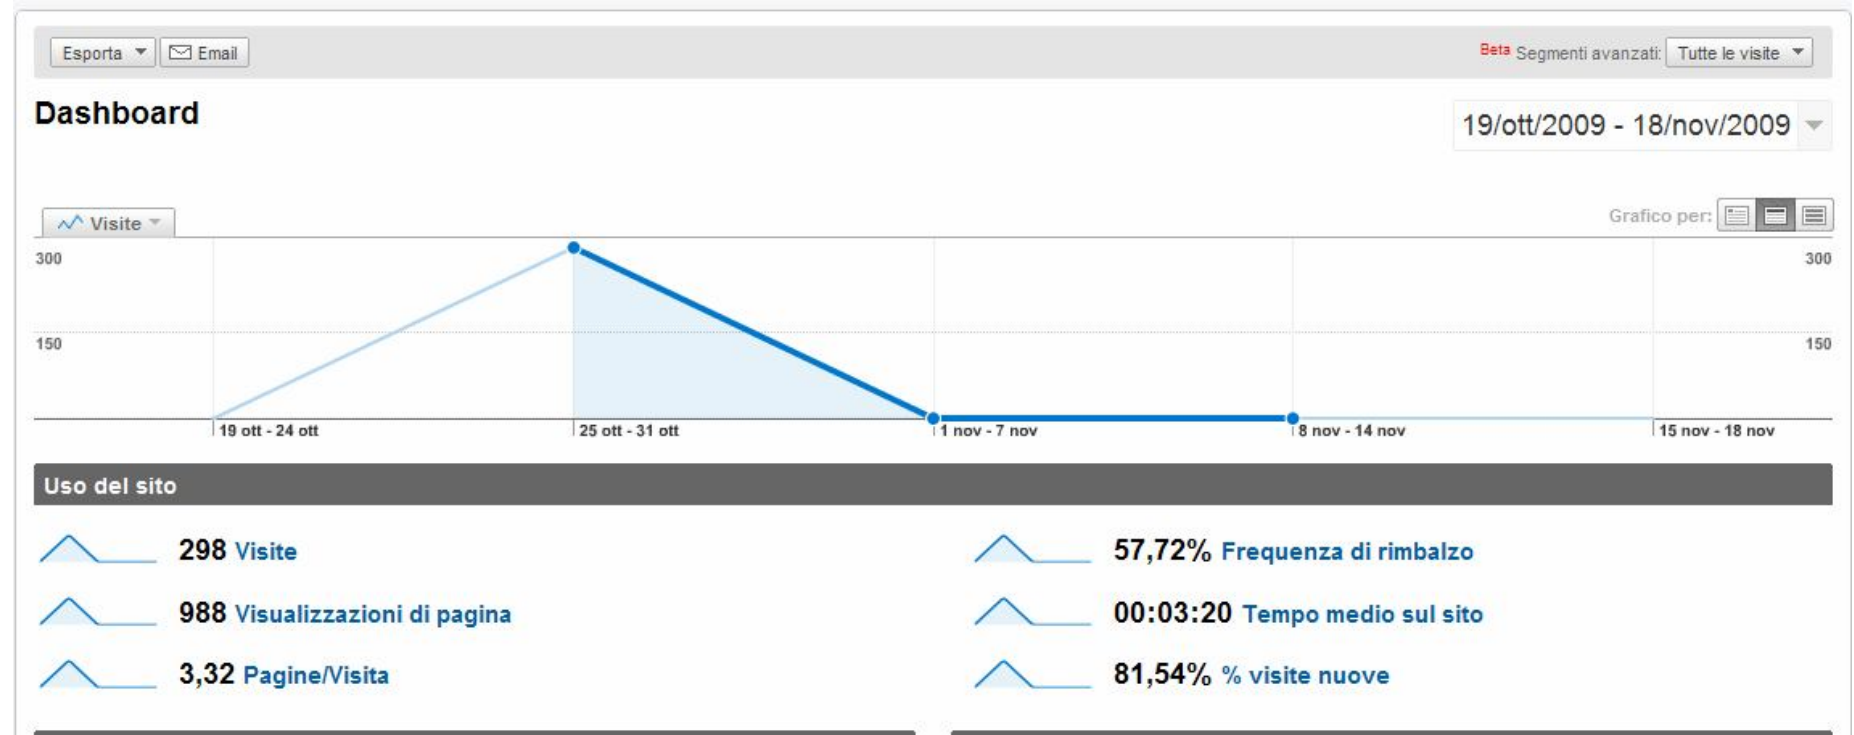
Esporta Email

Beta Segmenti avanzati: Tutte le visite

Dashboard

19/ott/2009 - 18/nov/2009

Visite

Grafico per:

300
150

300
150

19 ott - 24 ott
25 ott - 31 ott
1 nov - 7 nov
8 nov - 14 nov
15 nov - 18 nov

Uso del sito

298 Visite

988 Visualizzazioni di pagina

3,32 Pagine/Visita

57,72% Frequenza di rimbalzo

00:03:20 Tempo medio sul sito

81,54% % visite nuove